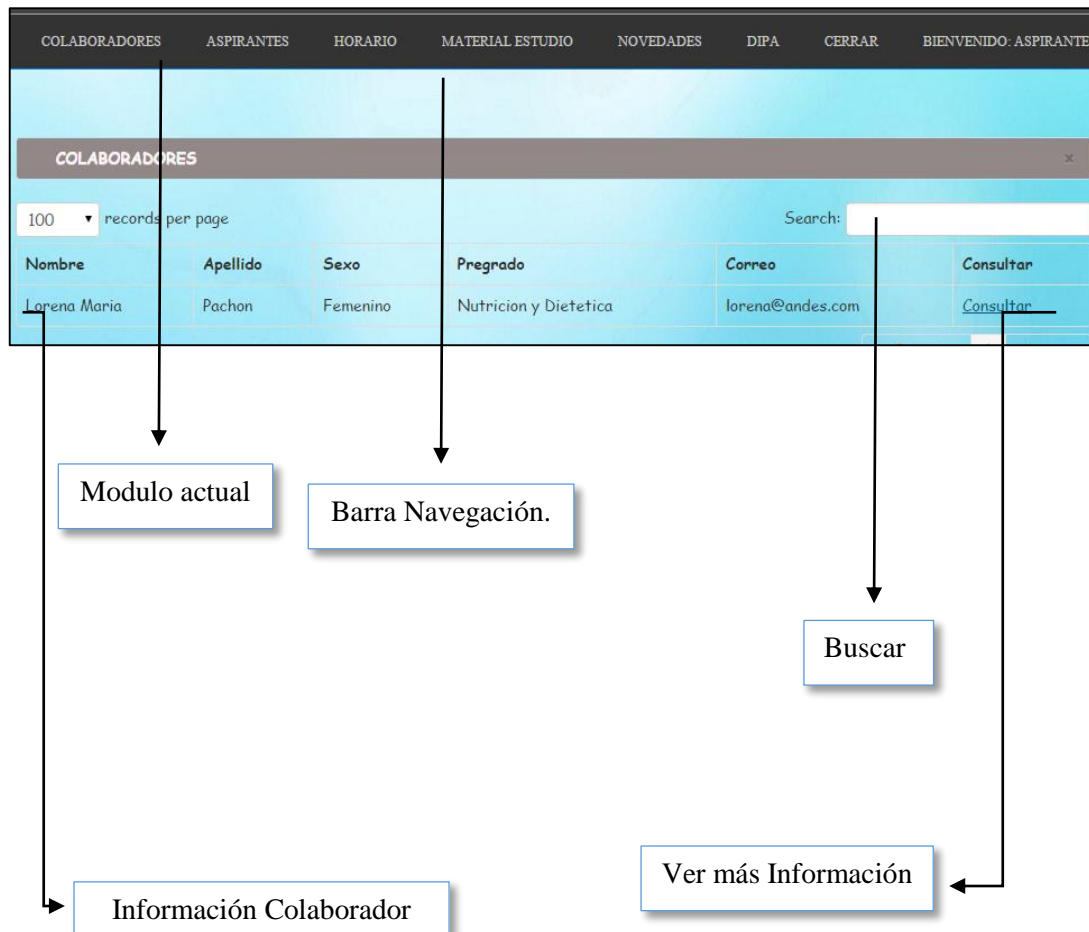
COLABORADORES ASPIRANTES HORARIO MATERIAL ESTUDIO NOVEDADES DIPA CERRAR BIENVENIDO: ASPIRANTE

COLABORADORES

×

100 records per page

Search:

| Nombre | Apellido | Sexo | Pregrado | Correo | Consultar |
|---|---|---|---|---|---|
| Lorena Maria | Pachon | Femenino | Nutricion y Dietetica | lorena@andes.com | Consultar |

Modulo actual

Barra Navegación.

Buscar

Ver más Información

Información Colaborador